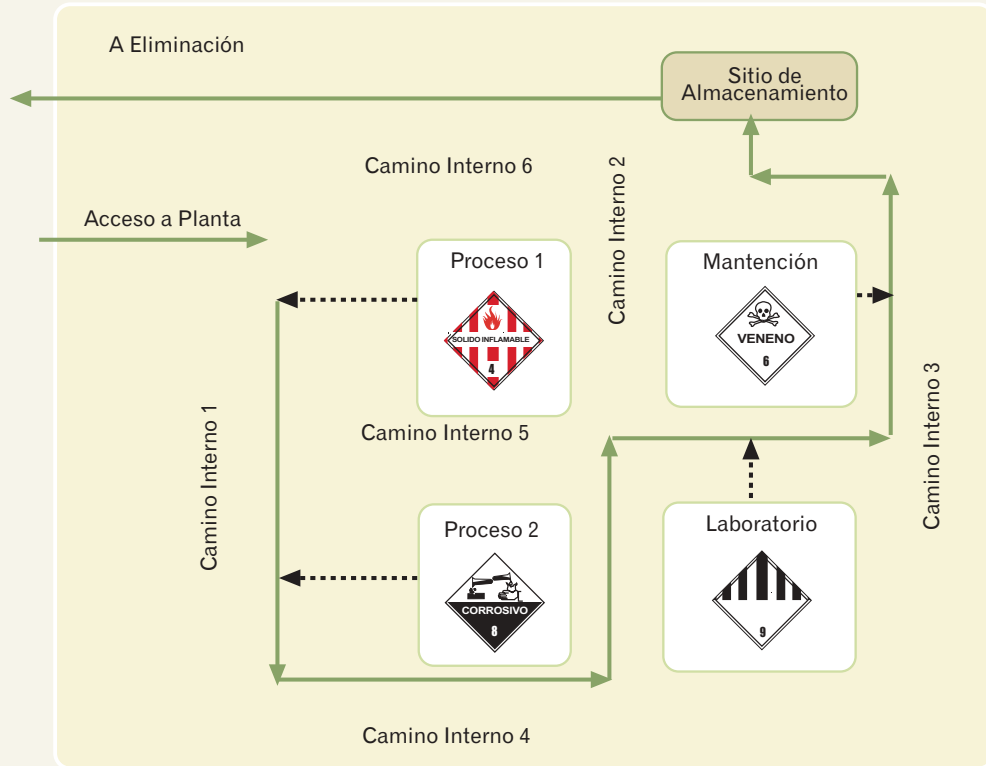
A Eliminación

Sitio de Almacenamiento

Camino Interno 6

Camino Interno 2

Acceso a Planta

Proceso 1

SOLIDO INFLAMABLE

4

Mantención

VENENO

6

Camino Interno 3

Camino Interno 1

Camino Interno 5

Proceso 2

CORROSIVO

8

Laboratorio

9

Camino Interno 4